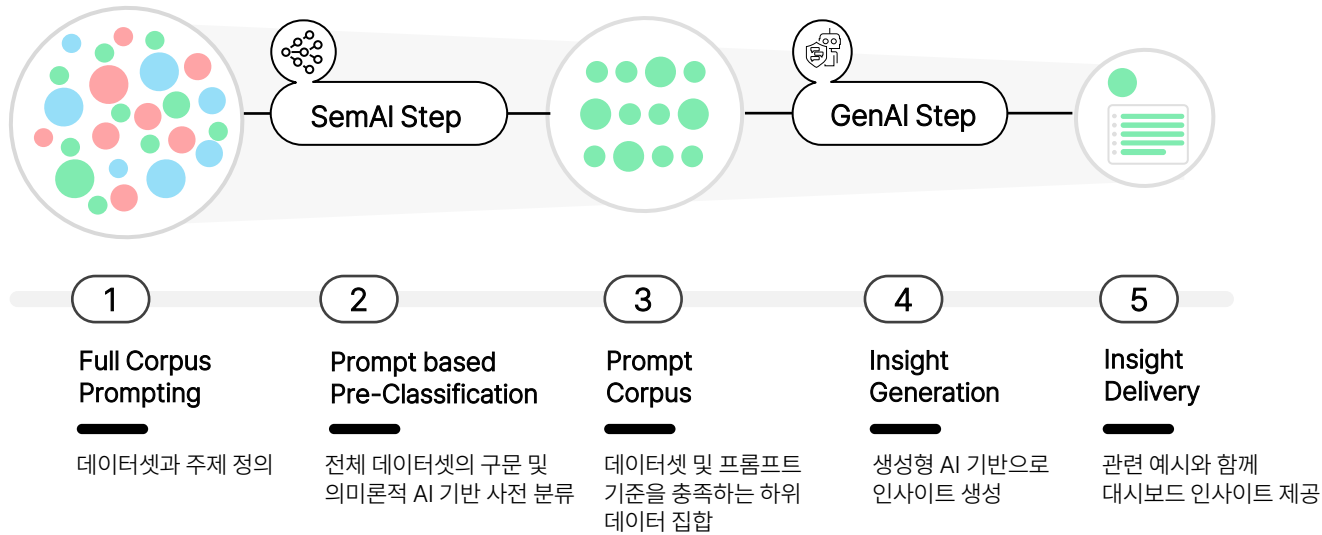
SemAI Step

GenAI Step

1

Full Corpus Prompting

데이터셋과 주제 정의

2

Prompt based Pre-Classification

전체 데이터셋의 구문 및 의미론적 AI 기반 사전 분류

3

Prompt Corpus

데이터셋 및 프롬프트 기준을 충족하는 하위 데이터 집합

4

Insight Generation

생성형 AI 기반으로 인사이트 생성

5

Insight Delivery

관련 예시와 함께 대시보드 인사이트 제공